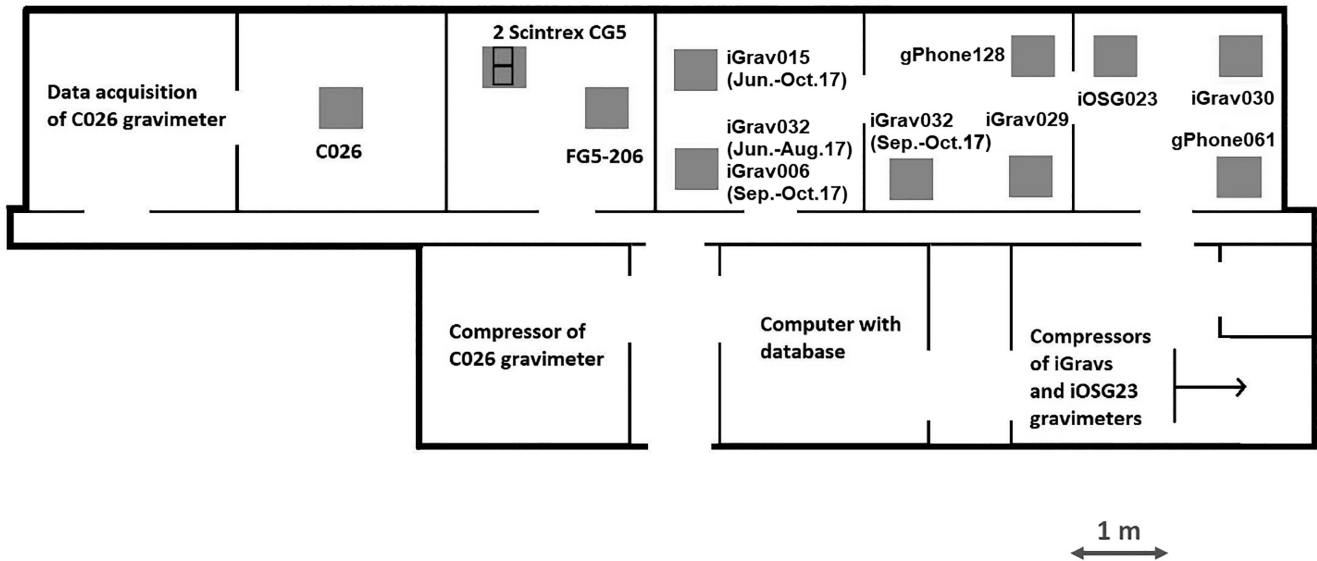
Data acquisition of C026 gravimeter

C026

2 Scintrex CG5

FG5-206

iGrav015 (Jun.-Oct.17)

iGrav032 (Jun.-Aug.17)

iGrav006 (Sep.-Oct.17)

gPhone128

iGrav032 (Sep.-Oct.17)

iGrav029

iOSG023

iGrav030

gPhone061

Compressor of C026 gravimeter

Computer with database

Compressors of iGravs and iOSG23 gravimeters

1 m